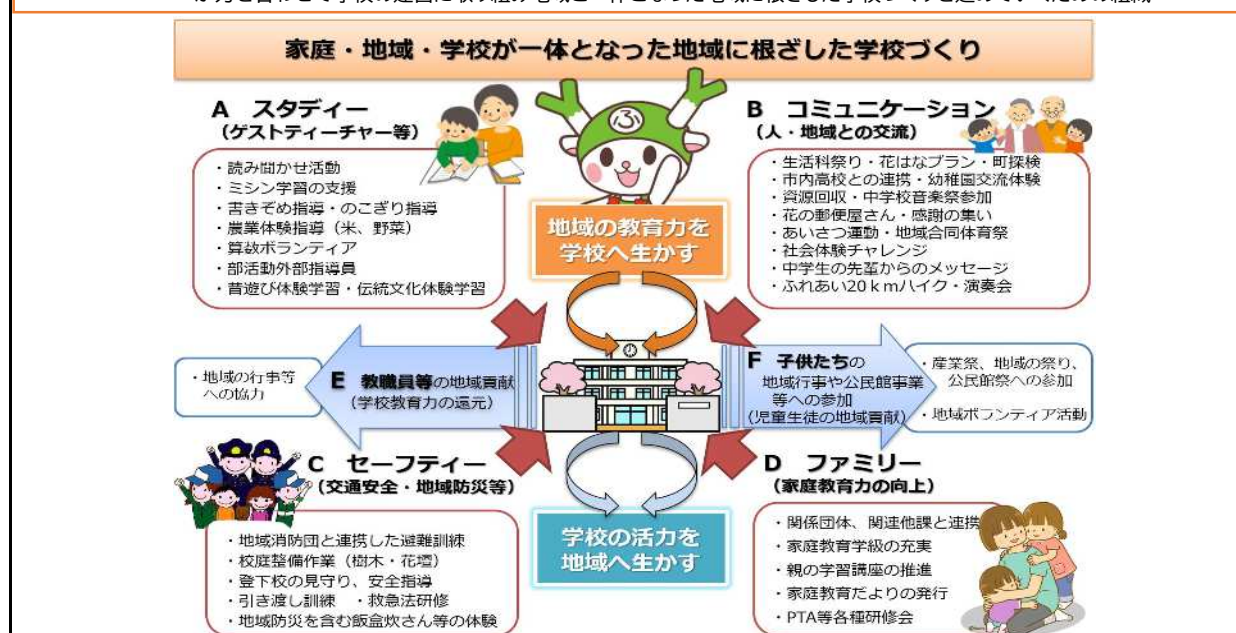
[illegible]

家庭・地域・学校が一体となった地域に根ざした学校づくり

A　スタディー
（ゲストティーチャー等）

・読み聞かせ活動
・ミシン学習の支援
・書きぞめ指導・のこぎり指導
・農業体験指導（米、野菜）
・算数ボランティア
・部活動外部指導員
・昔遊び体験学習・伝統文化体験学習

ふ

地域の教育力を学校へ生かす

B　コミュニケーション
（人・地域との交流）

・生活科祭り・花はなプラン・町探検
・市内高校との連携・幼稚園交流体験
・資源回収・中学校音楽祭参加
・花の郵便屋さん・感謝の集い
・あいさつ運動・地域合同体育祭
・社会体験チャレンジ
・中学生の先輩からのメッセージ
・ふれあい20ｋｍハイク・演奏会

・地域の行事等への協力

E　教職員等の地域貢献
（学校教育力の還元）

F　子供たちの
地域行事や公民館事業等への参加
（児童生徒の地域貢献）

・産業祭、地域の祭り、公民館祭への参加
・地域ボランティア活動

C　セーフティー
（交通安全・地域防災等）

・地域消防団と連携した避難訓練
・校庭整備作業（樹木・花壇）
・登下校の見守り、安全指導
・引き渡し訓練　・救急法研修
・地域防災を含む飯盒炊さん等の体験

学校の活力を地域へ生かす

D　ファミリー
（家庭教育力の向上）

・関係団体、関連他課と連携
・家庭教育学級の充実
・親の学習講座の推進
・家庭教育だよりの発行
・PTA等各種研修会